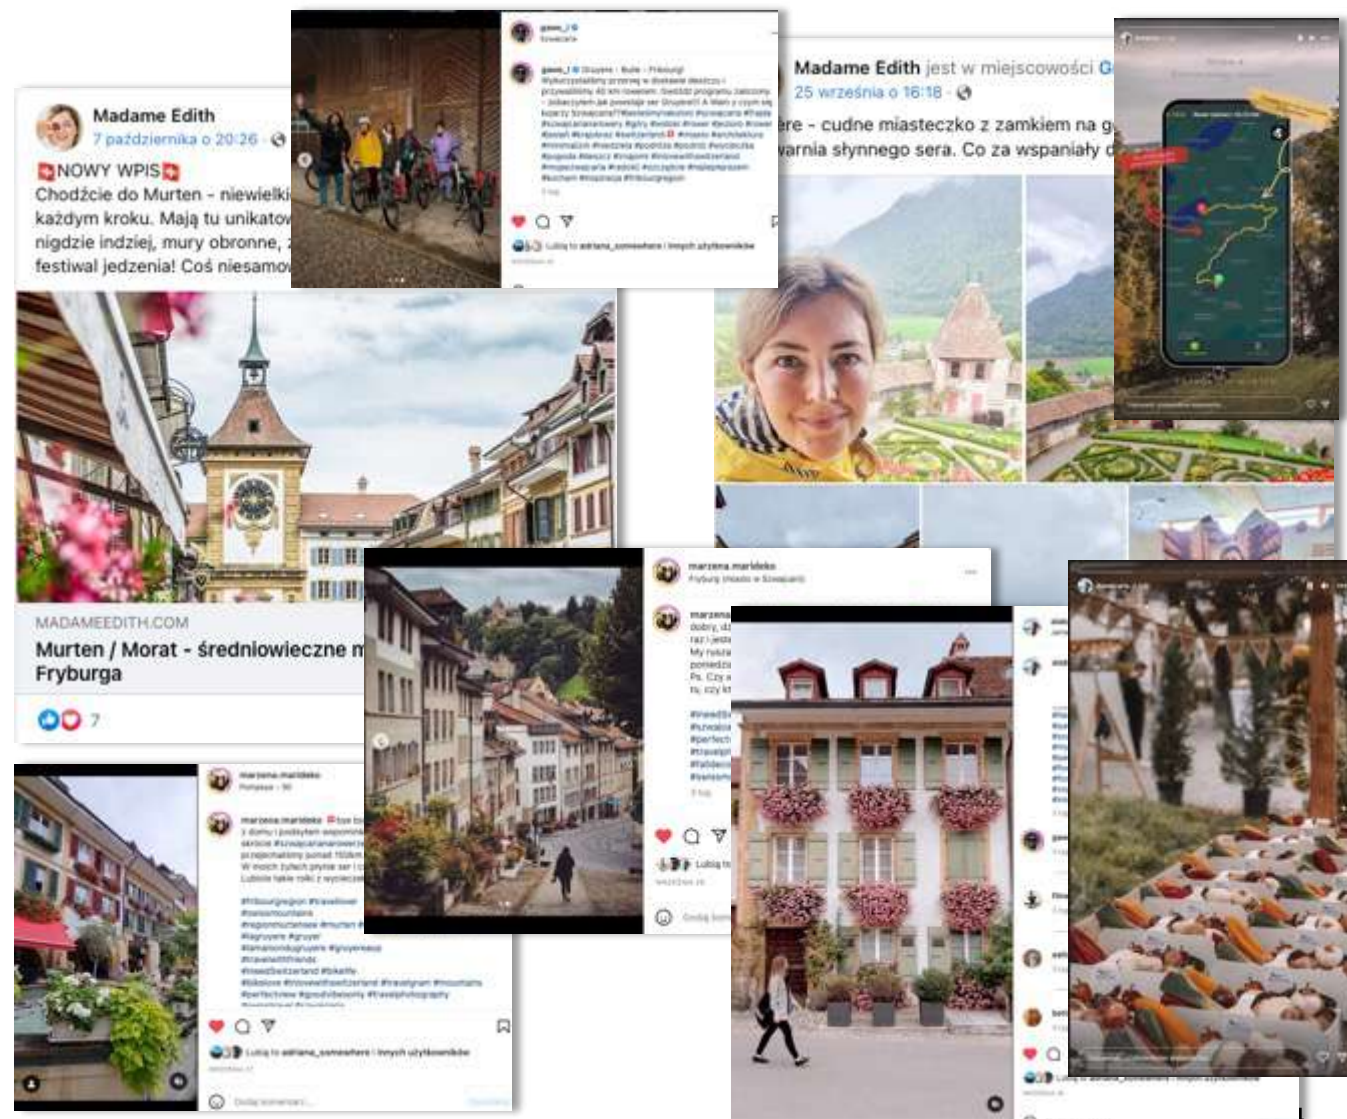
Madame Edith
7 października o 20:26

NOWY WPIS
Chodźcie do Murten - niewielki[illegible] każdym kroku. Mają tu unikatow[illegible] nigdzie indziej, mury obronne, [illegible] festiwal jedzenia! Coś niesamow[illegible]

MADAMEEDITH.COM
Murten / Morat - średniowieczne m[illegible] Fryburga

7

gosia_t
Szwajcaria

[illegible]

Lubią to adriana_somewhere i innych użytkowników

Madame Edith jest w miejscowości G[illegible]
25 września o 16:18

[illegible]ere - cudne miasteczko z zamkiem na g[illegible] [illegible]warnia słynnego sera. Co za wspaniały d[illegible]

marzena.marideko
Fryburg (miasto w Szwajcarii)

marzena.marideko
Pomysłowe · 90

marzena.marideko
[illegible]

#fribourgregion #travelover #swissmountains #regionmurtensee #murten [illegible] #lagruyere #gruyer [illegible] #travelwithfriends #ineedSwitzerland #bikelife #bikelove #ilovewhattoswitzerland #travelgram #mountains #perfectview #goodvibesonly #travelphotography

Lubią to adriana_somewhere i innych użytkowników

Dodaj komentarz...